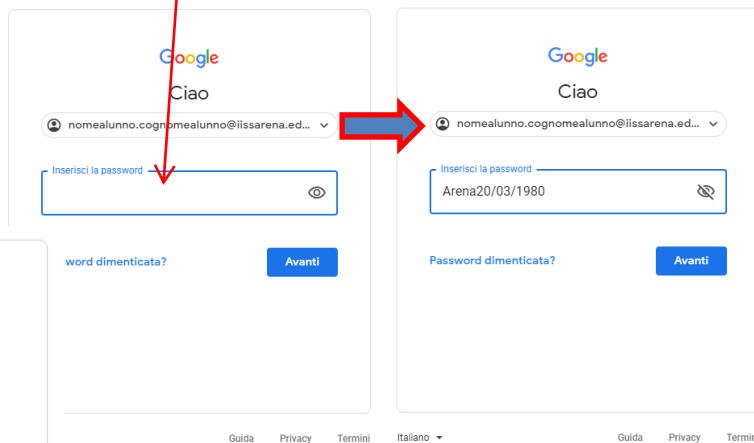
Google

Ciao

nomealunno.cognomealunno@iissarena.ed...

Inserisci la password

word dimenticata?

Avanti

Guida Privacy Termini

Google

Ciao

nomealunno.cognomealunno@iissarena.ed...

Inserisci la password

Arena20/03/1980

Password dimenticata?

Avanti

Italiano

Guida Privacy Termi